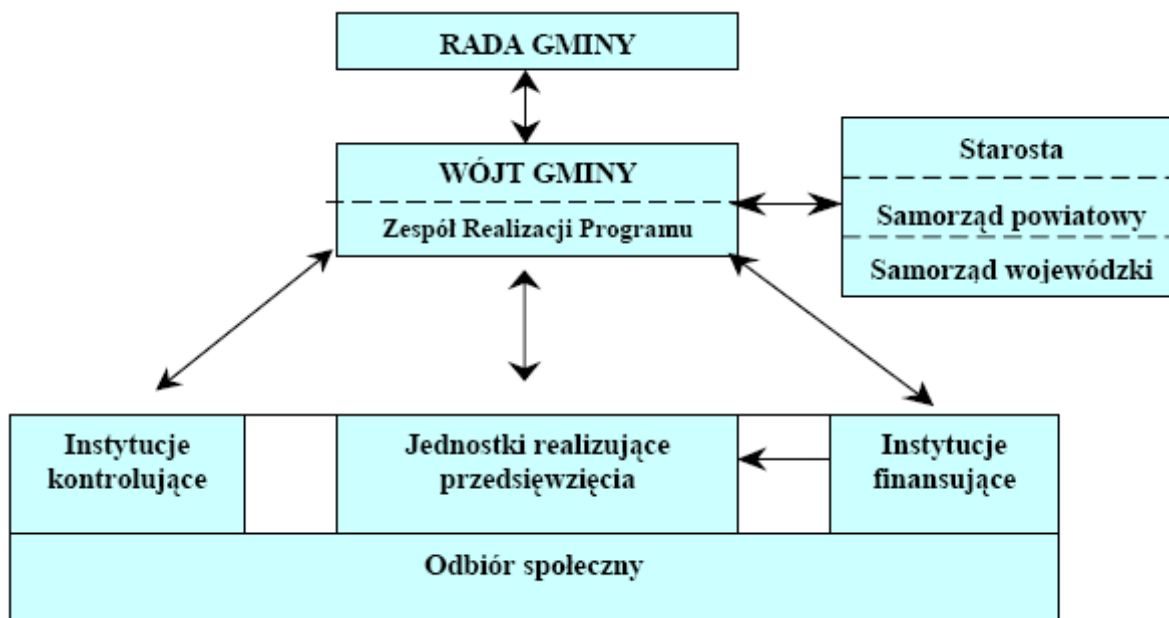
RADA GMINY

WÓJT GMINY

Zespół Realizacji Programu

Starosta

Samorząd powiatowy

Samorząd wojewódzki

Instytucje kontrolujące

Jednostki realizujące przedsięwzięcia

Instytucje finansujące

Odbiór społeczny